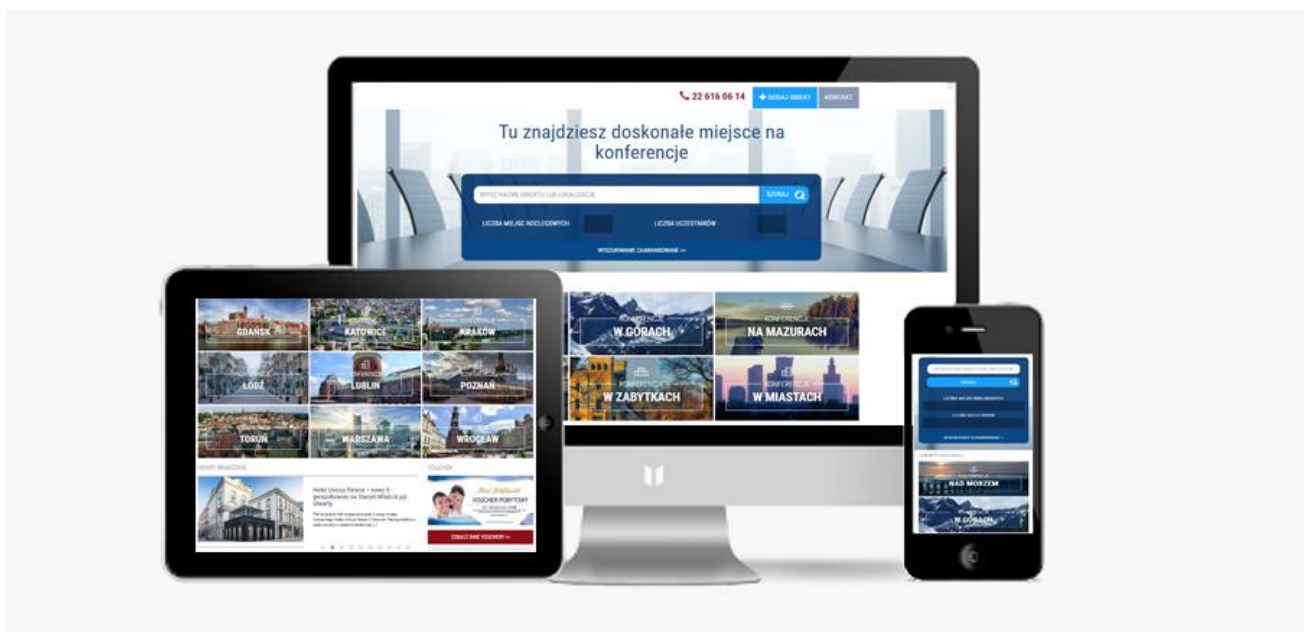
22 616 06 14
DODAJ OBIEKT
KONTAKT

Tu znajdziesz doskonałe miejsce na konferencje

WPISZ NAZWĘ OBIEKTU LUB LOKALIZACJĘ
SZUKAJ
LICZBA MIEJSC NOCLEGOWYCH
LICZBA UCZESTNIKÓW
WYSZUKIWANIE ZAAWANSOWANE >>

KONFERENCJE W GÓRACH
KONFERENCJE NA MAZURACH
KONFERENCJE W ZABYTKACH
KONFERENCJE W MIASTACH

GDAŃSK
KATOWICE
KRAKÓW
ŁÓDŹ
LUBLIN
POZNAŃ
TORUŃ
WARSZAWA
WROCŁAW

NOWOŚCI BRANŻOWE
Hotel Verona Palace – nowy 5-gwiazdkowiec na Starym Mieście już otwarty
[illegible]

VOUCHER
VOUCHER POBYTOWY
ZOBACZ INNE VOUCHERY >>

NAD MORZEM
W GÓRACH